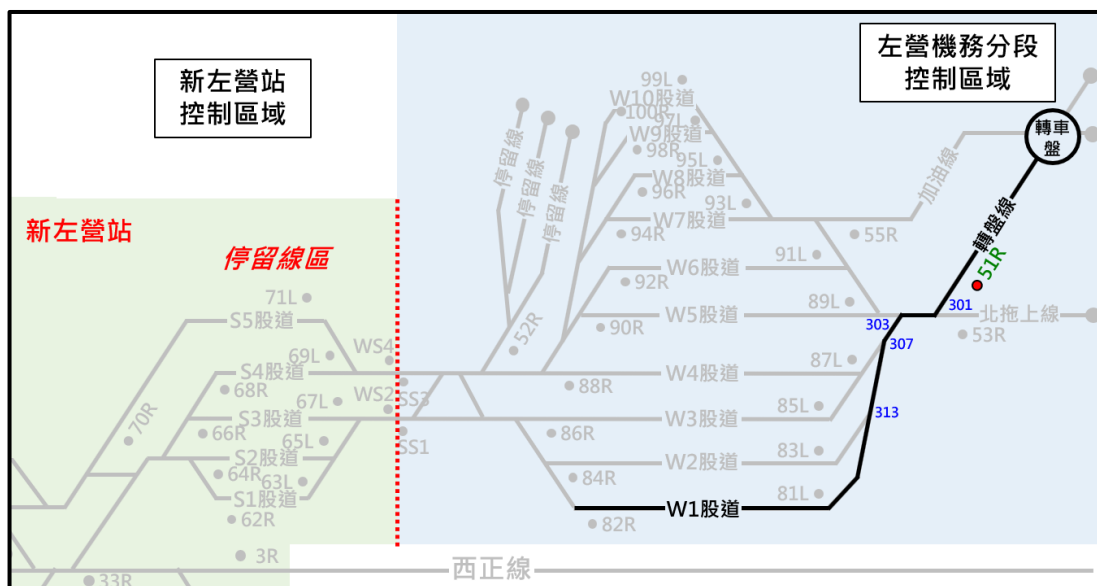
新左營站
控制區域

左營機務分段
控制區域

轉車盤

新左營站

停留線區

99L
W10股道
100R
97L
W9股道
98R
95L
W8股道
96R
93L
W7股道
94R
55R
加油線
轉盤線
51R
停留線
停留線
停留線
52R
W6股道
92R
91L
W5股道
90R
89L
301
303
307
北拖上線
53R
87L
W4股道
88R
85L
W3股道
86R
313
83L
W2股道
84R
81L
W1股道
82R

71L
S5股道
69L
WS4
S4股道
68R
WS2
SS3
67L
S3股道
66R
70R
65L
SS1
S2股道
64R
63L
S1股道
62R
3R
33R
西正線